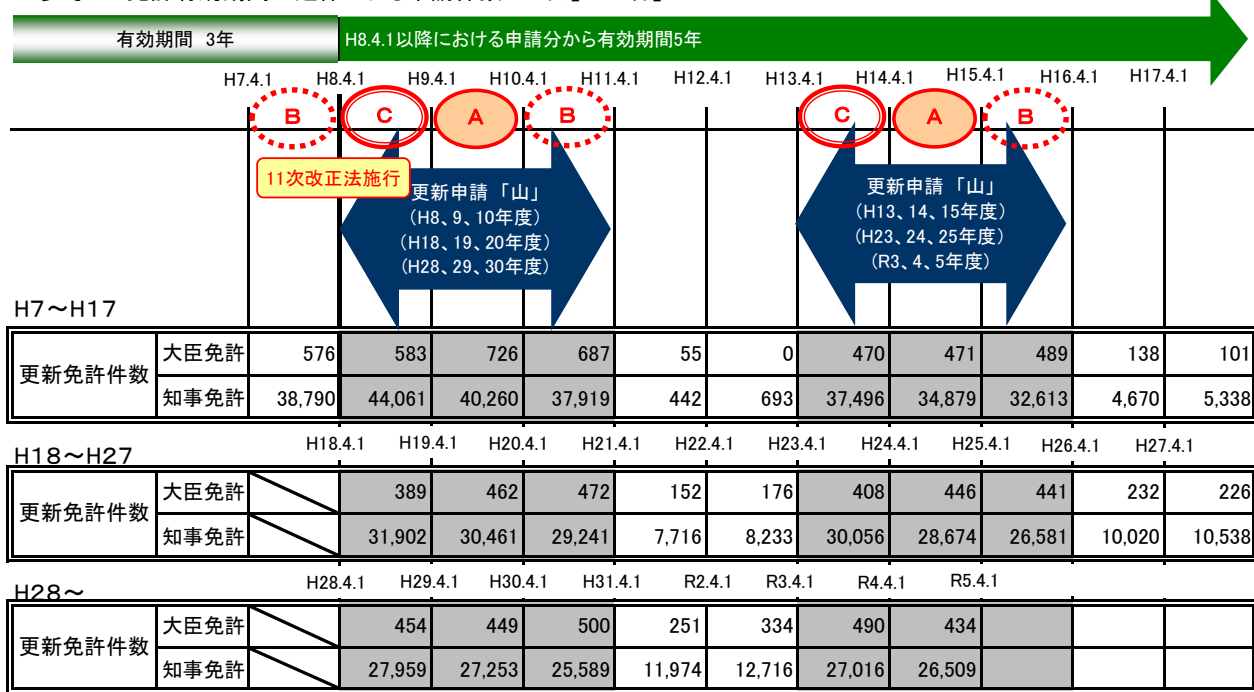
有効期間 3年
H8.4.1以降における申請分から有効期間5年

H7.4.1 H8.4.1 H9.4.1 H10.4.1 H11.4.1 H12.4.1 H13.4.1 H14.4.1 H15.4.1 H16.4.1 H17.4.1

B C A B C A B

11次改正法施行

更新申請「山」
(H8、9、10年度)
(H18、19、20年度)
(H28、29、30年度)

更新申請「山」
(H13、14、15年度)
(H23、24、25年度)
(R3、4、5年度)

H7〜H17

| 更新免許件数 | 大臣免許 | 576 | 583 | 726 | 687 | 55 | 0 | 470 | 471 | 489 | 138 | 101 |
|---|---|---|---|---|---|---|---|---|---|---|---|---|
| | 知事免許 | 38,790 | 44,061 | 40,260 | 37,919 | 442 | 693 | 37,496 | 34,879 | 32,613 | 4,670 | 5,338 |

H18〜H27

H18.4.1 H19.4.1 H20.4.1 H21.4.1 H22.4.1 H23.4.1 H24.4.1 H25.4.1 H26.4.1 H27.4.1

| 更新免許件数 | 大臣免許 | | 389 | 462 | 472 | 152 | 176 | 408 | 446 | 441 | 232 | 226 |
|---|---|---|---|---|---|---|---|---|---|---|---|---|
| | 知事免許 | | 31,902 | 30,461 | 29,241 | 7,716 | 8,233 | 30,056 | 28,674 | 26,581 | 10,020 | 10,538 |

H28〜

H28.4.1 H29.4.1 H30.4.1 H31.4.1 R2.4.1 R3.4.1 R4.4.1 R5.4.1

| 更新免許件数 | 大臣免許 | | 454 | 449 | 500 | 251 | 334 | 490 | 434 | | | |
|---|---|---|---|---|---|---|---|---|---|---|---|---|
| | 知事免許 | | 27,959 | 27,253 | 25,589 | 11,974 | 12,716 | 27,016 | 26,509 | | | |